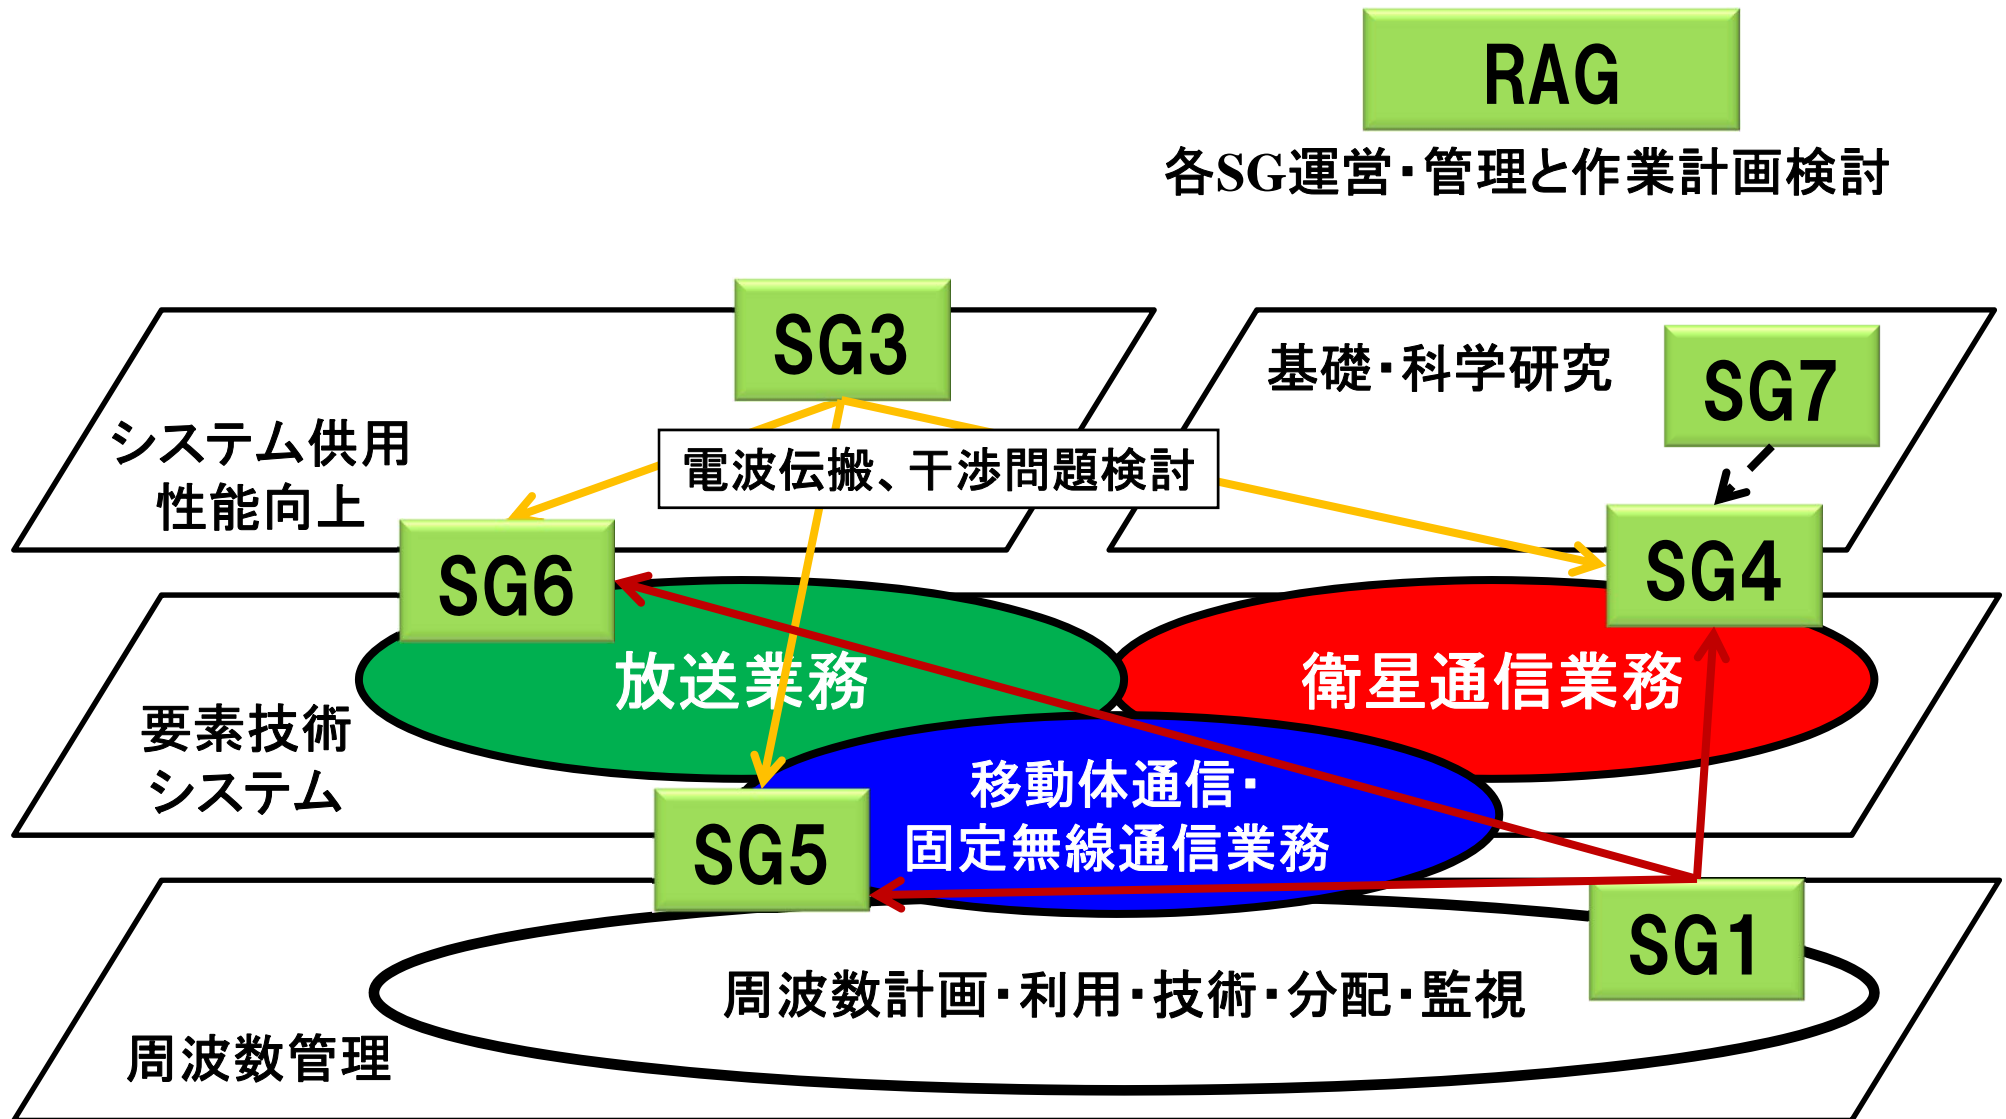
RAG

各SG運営・管理と作業計画検討

SG3

基礎・科学研究

SG7

システム供用
性能向上

電波伝搬、干渉問題検討

SG6

SG4

放送業務

衛星通信業務

要素技術
システム

移動体通信・
固定無線通信業務

SG5

SG1

周波数計画・利用・技術・分配・監視

周波数管理